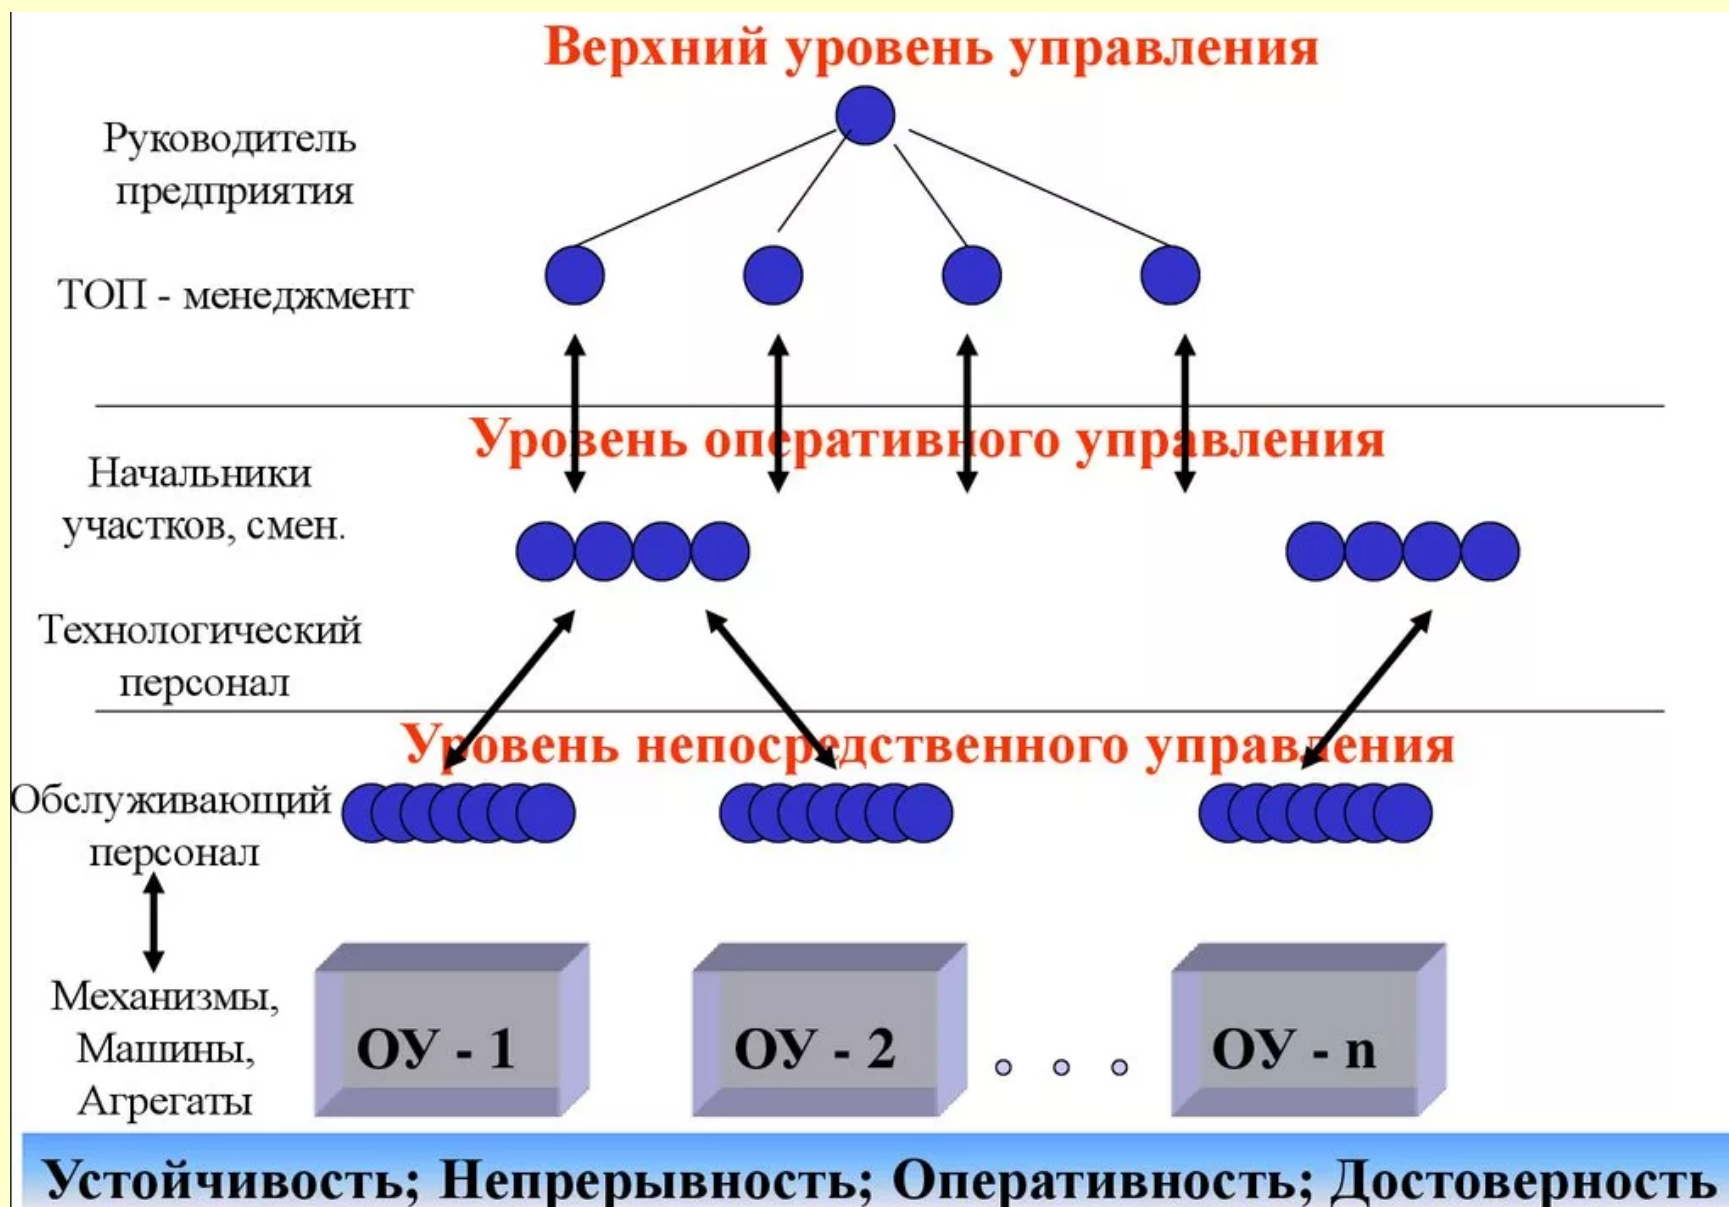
Верхний уровень управления

Руководитель предприятия

ТОП - менеджмент

Уровень оперативного управления

Начальники участков, смен.

Технологический персонал

Уровень непосредственного управления

Обслуживающий персонал

Механизмы, Машины, Агрегаты

ОУ - 1

ОУ - 2

. . .

ОУ - n

Устойчивость; Непрерывность; Оперативность; Достоверность